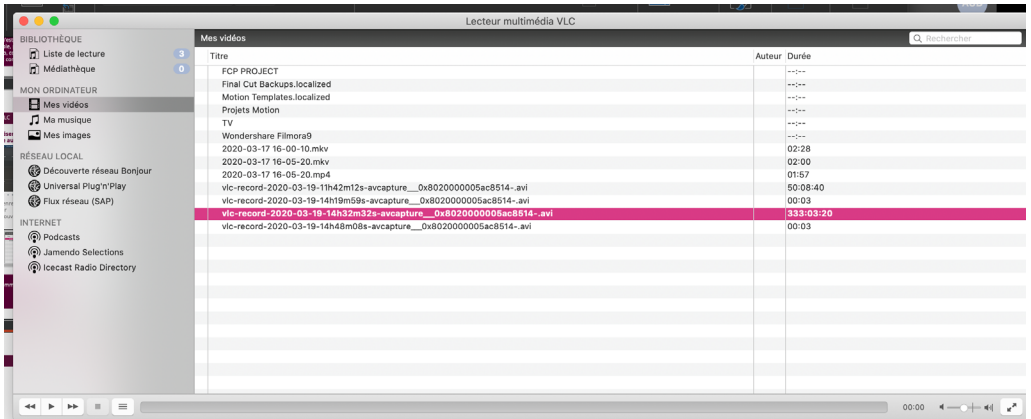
Lecteur multimédia VLC

BIBLIOTHÈQUE
Liste de lecture 3
Médiathèque 0

MON ORDINATEUR
Mes vidéos
Ma musique
Mes images

RÉSEAU LOCAL
Découverte réseau Bonjour
Universal Plug'n'Play
Flux réseau (SAP)

INTERNET
Podcasts
Jamendo Selections
Icecast Radio Directory

Mes vidéos
Rechercher

| Titre | Auteur | Durée |
|---|---|---|
| FCP PROJECT | | --:-- |
| Final Cut Backups.localized | | --:-- |
| Motion Templates.localized | | --:-- |
| Projets Motion | | --:-- |
| TV | | --:-- |
| Wondershare Filmora9 | | --:-- |
| 2020-03-17 16-00-10.mkv | | 02:28 |
| 2020-03-17 16-05-20.mkv | | 02:00 |
| 2020-03-17 16-05-20.mp4 | | 01:57 |
| vlc-record-2020-03-19-11h42m12s-avcapture__0x8020000005ac8514-.avi | | 50:08:40 |
| vlc-record-2020-03-19-14h19m59s-avcapture__0x8020000005ac8514-.avi | | 00:03 |
| vlc-record-2020-03-19-14h32m32s-avcapture__0x8020000005ac8514-.avi | | 333:03:20 |
| vlc-record-2020-03-19-14h48m08s-avcapture__0x8020000005ac8514-.avi | | 00:03 |

00:00